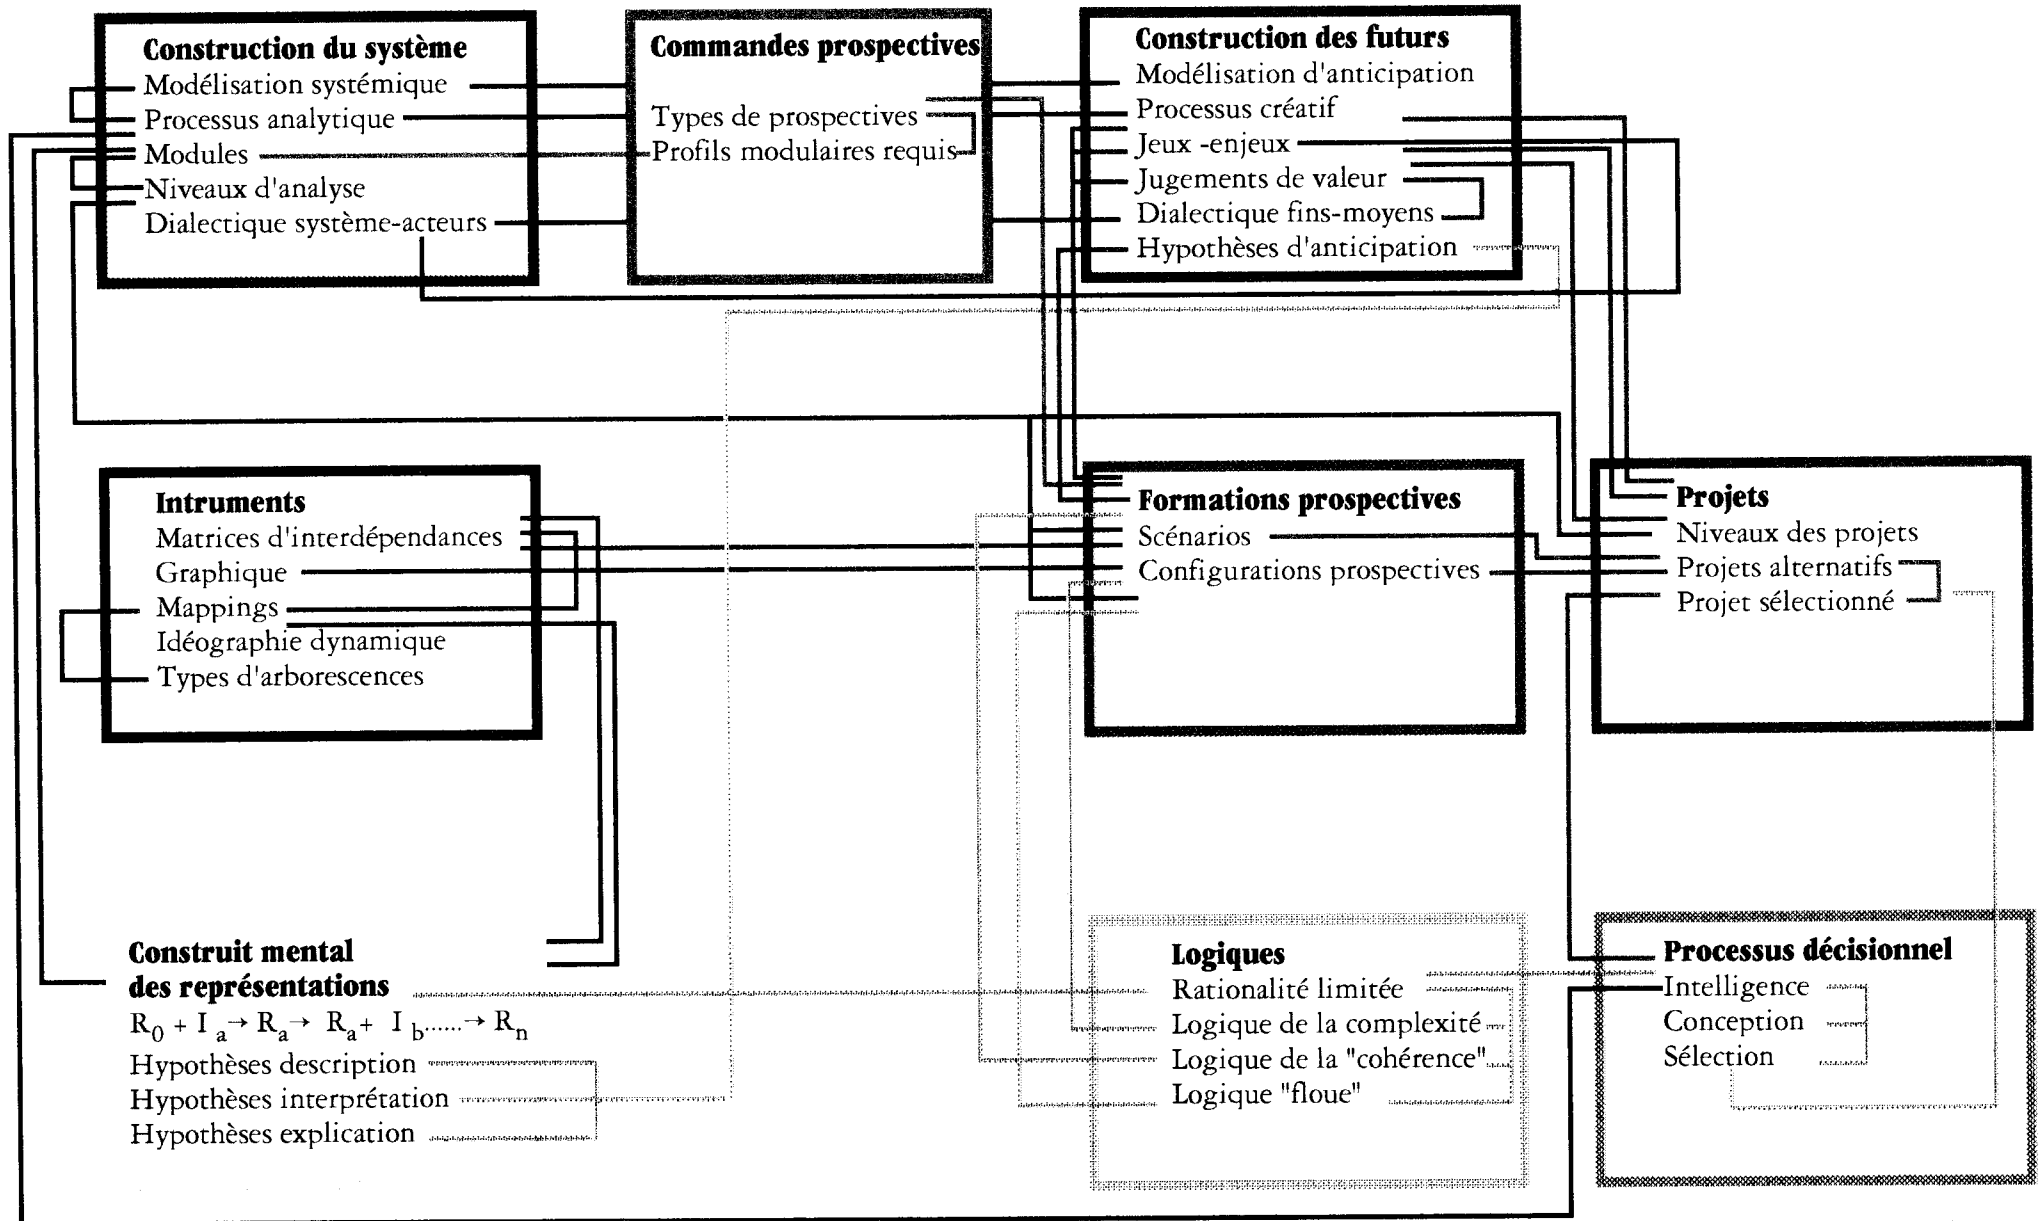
Construction du système
Modélisation systémique
Processus analytique
Modules
Niveaux d'analyse
Dialectique système-acteurs

Commandes prospectives
Types de prospectives
Profils modulaires requis

Construction des futurs
Modélisation d'anticipation
Processus créatif
Jeux -enjeux
Jugements de valeur
Dialectique fins-moyens
Hypothèses d'anticipation

Intruments
Matrices d'interdépendances
Graphique
Mappings
Idéographie dynamique
Types d'arborescences

Formations prospectives
Scénarios
Configurations prospectives

Projets
Niveaux des projets
Projets alternatifs
Projet sélectionné

Construit mental des représentations
$R_0 + I_a \rightarrow R_a \rightarrow R_a + I_b ..... \rightarrow R_n$
Hypothèses description
Hypothèses interprétation
Hypothèses explication

Logiques
Rationalité limitée
Logique de la complexité
Logique de la "cohérence"
Logique "floue"

Processus décisionnel
Intelligence
Conception
Sélection